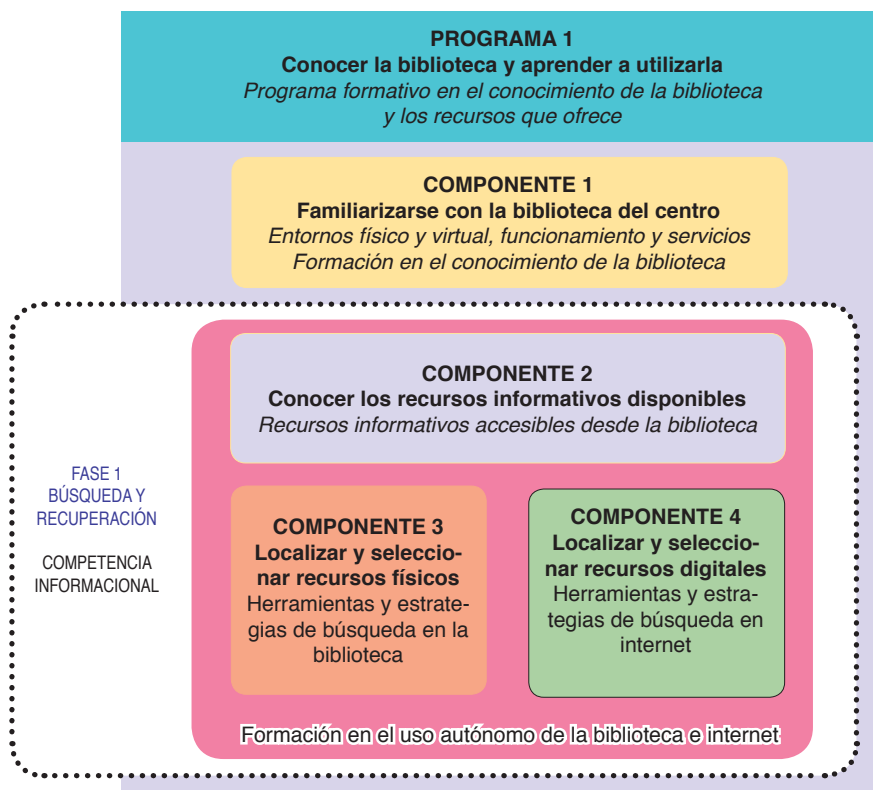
PROGRAMA 1
Conocer la biblioteca y aprender a utilizarla
Programa formativo en el conocimiento de la biblioteca y los recursos que ofrece

COMPONENTE 1
Familiarizarse con la biblioteca del centro
Entornos físico y virtual, funcionamiento y servicios
Formación en el conocimiento de la biblioteca

FASE 1
BÚSQUEDA Y RECUPERACIÓN

COMPETENCIA INFORMACIONAL

COMPONENTE 2
Conocer los recursos informativos disponibles
Recursos informativos accesibles desde la biblioteca

COMPONENTE 3
Localizar y seleccionar recursos físicos
Herramientas y estrategias de búsqueda en la biblioteca

COMPONENTE 4
Localizar y seleccionar recursos digitales
Herramientas y estrategias de búsqueda en internet

Formación en el uso autónomo de la biblioteca e internet